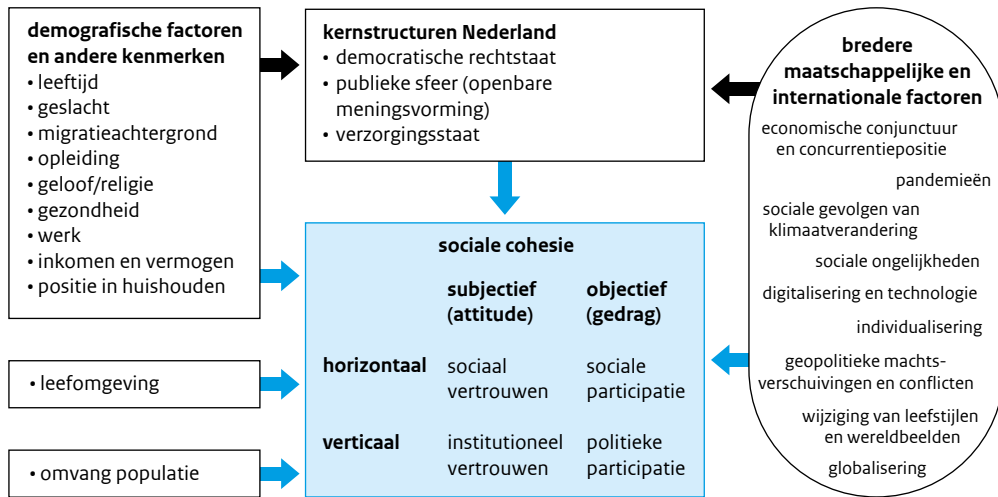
**demografische factoren en andere kenmerken**
• leeftijd
• geslacht
• migratieachtergrond
• opleiding
• geloof/religie
• gezondheid
• werk
• inkomen en vermogen
• positie in huishouden

• leefomgeving

• omvang populatie

**kernstructuren Nederland**
• democratische rechtstaat
• publieke sfeer (openbare meningsvorming)
• verzorgingsstaat

**sociale cohesie**

| | **subjectief (attitude)** | **objectief (gedrag)** |
|---|---|---|
| **horizontaal** | sociaal vertrouwen | sociale participatie |
| **verticaal** | institutioneel vertrouwen | politieke participatie |

**bredere maatschappelijke en internationale factoren**
economische conjunctuur en concurrentiepositie
pandemieën
sociale gevolgen van klimaatverandering
sociale ongelijkheden
digitalisering en technologie
individualisering
geopolitieke machtsverschuivingen en conflicten
wijziging van leefstijlen en wereldbeelden
globalisering